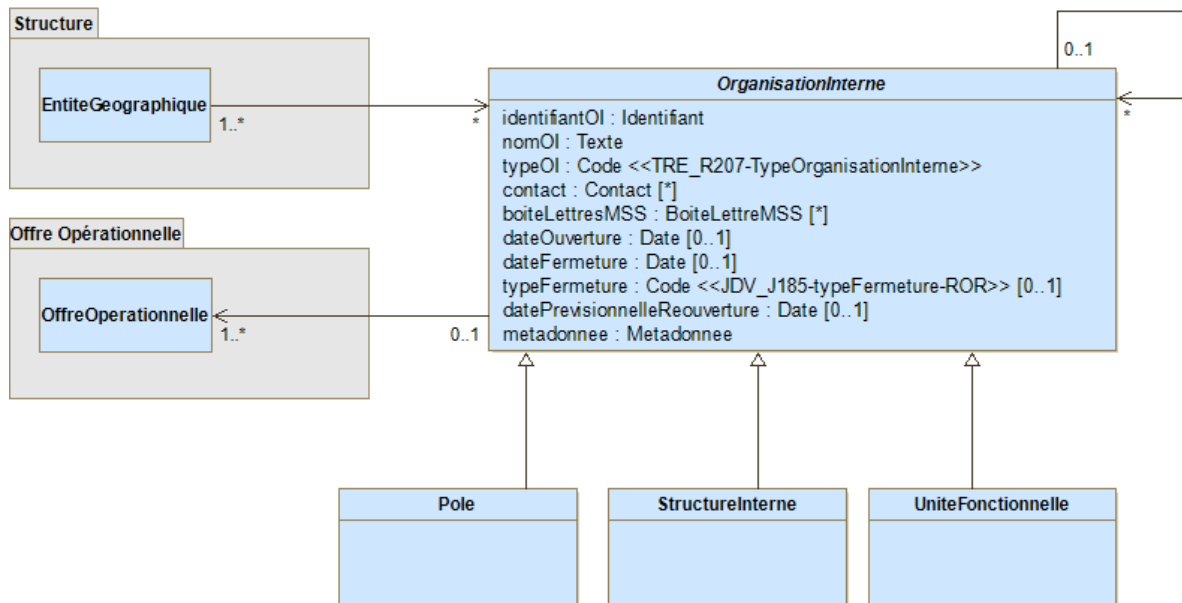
Structure

EntiteGeographique

1..*

*

0..1

OrganisationInterne

*

identifiantOI : Identifiant
nomOI : Texte
typeOI : Code <<TRE_R207-TypeOrganisationInterne>>
contact : Contact [*]
boiteLettresMSS : BoiteLettreMSS [*]
dateOuverture : Date [0..1]
dateFermeture : Date [0..1]
typeFermeture : Code <<JDV_J185-typeFermeture-ROR>> [0..1]
datePrevisionnelleReouverture : Date [0..1]
metadonnee : Metadonnee

Offre Opérationnelle

OffreOperationnelle

1..*

0..1

Pole

StructureInterne

UniteFonctionnelle